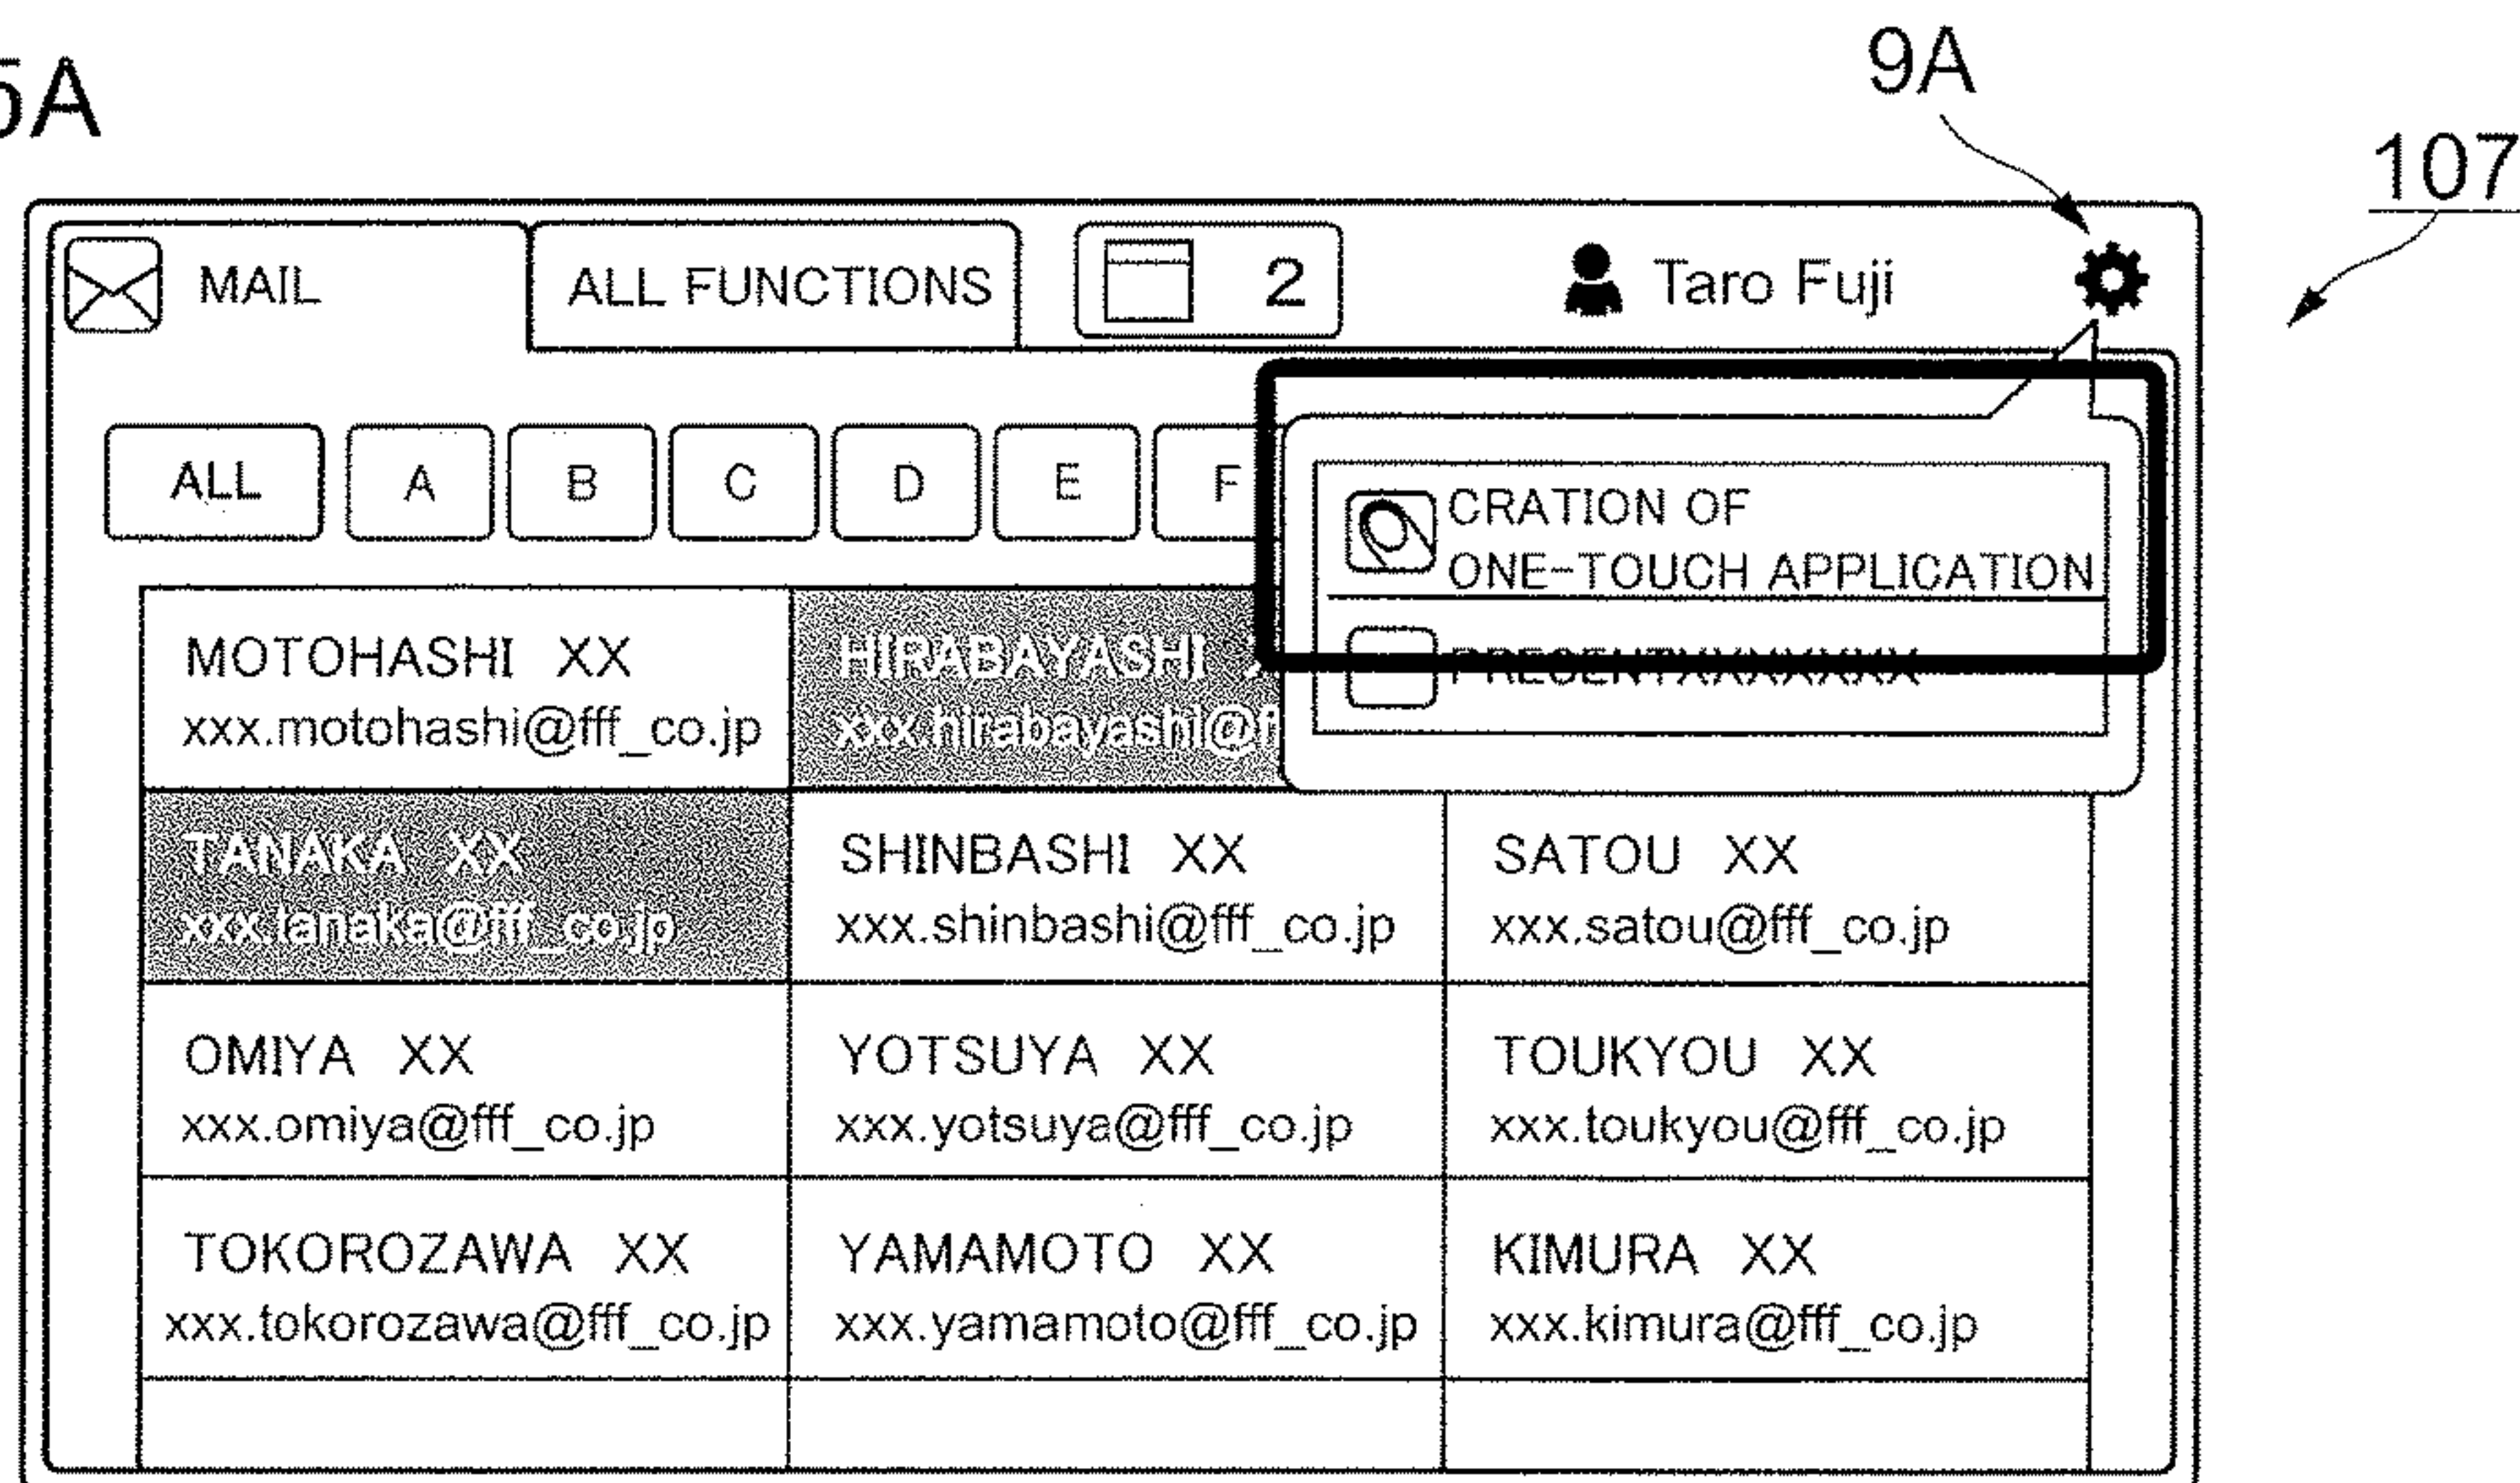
5A

9A

107

MAIL ALL FUNCTIONS 2 Taro Fuji

ALL A B C D E F

CRATION OF ONE-TOUCH APPLICATION

PRESENTXXXXXX

| MOTOHASHI XX xxx.motohashi@fff_co.jp | HIRABAYASHI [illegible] xxx.hirabayashi@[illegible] | |
|---|---|---|
| TANAKA XX xxx.tanaka@fff_co.jp | SHINBASHI XX xxx.shinbashi@fff_co.jp | SATOU XX xxx.satou@fff_co.jp |
| OMIYA XX xxx.omiya@fff_co.jp | YOTSUYA XX xxx.yotsuya@fff_co.jp | TOUKYOU XX xxx.toukyou@fff_co.jp |
| TOKOROZAWA XX xxx.tokorozawa@fff_co.jp | YAMAMOTO XX xxx.yamamoto@fff_co.jp | KIMURA XX xxx.kimura@fff_co.jp |